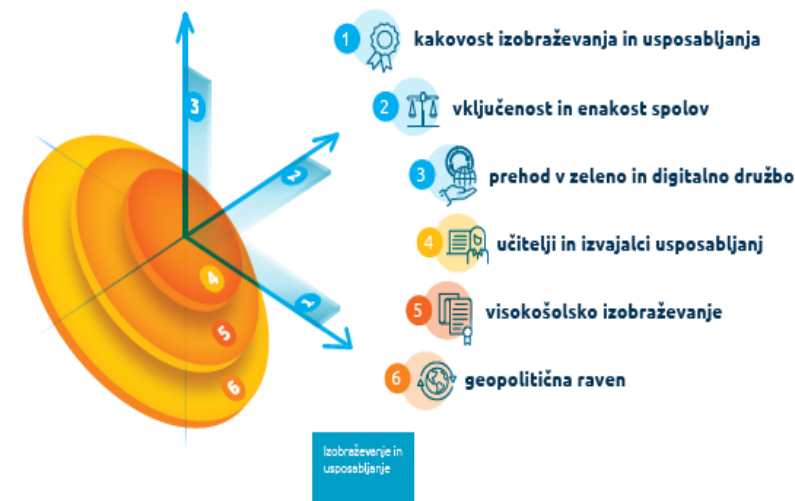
3

2

1

4

5

6

1 kakovost izobraževanja in usposabljanja

2 vključenost in enakost spolov

3 prehod v zeleno in digitalno družbo

4 učitelji in izvajalci usposabljanj

5 visokošolsko izobraževanje

6 geopolitična raven

Izobraževanje in usposabljanje